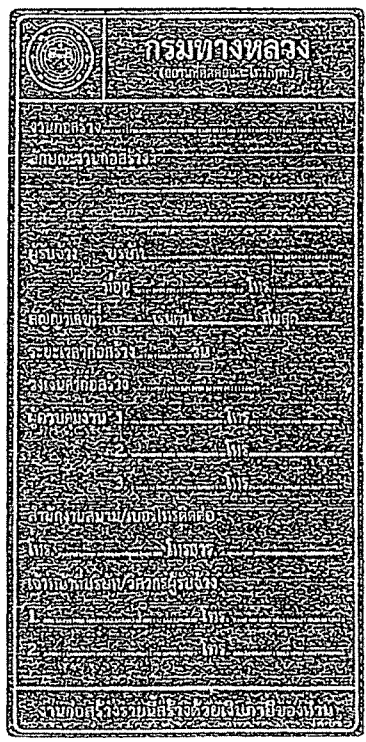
กรมทางหลวง
([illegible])

งานก่อสร้าง
ลักษณะงานก่อสร้าง

ผู้รับจ้าง บริษัท
ที่อยู่ โทร
ค่าจ้างเหมา บาท เริ่มต้นสัญญา
ระยะเวลาก่อสร้าง วัน
ควบคุมงานก่อสร้าง
ผู้ควบคุมงาน 1. โทร
2. โทร
3. โทร
สำนักงานหมวด/บท/โครงการ
โทร โทรสาร
สำนักงานทางหลวง/วิศวกรผู้ควบคุม
1. โทร
2. โทร

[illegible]